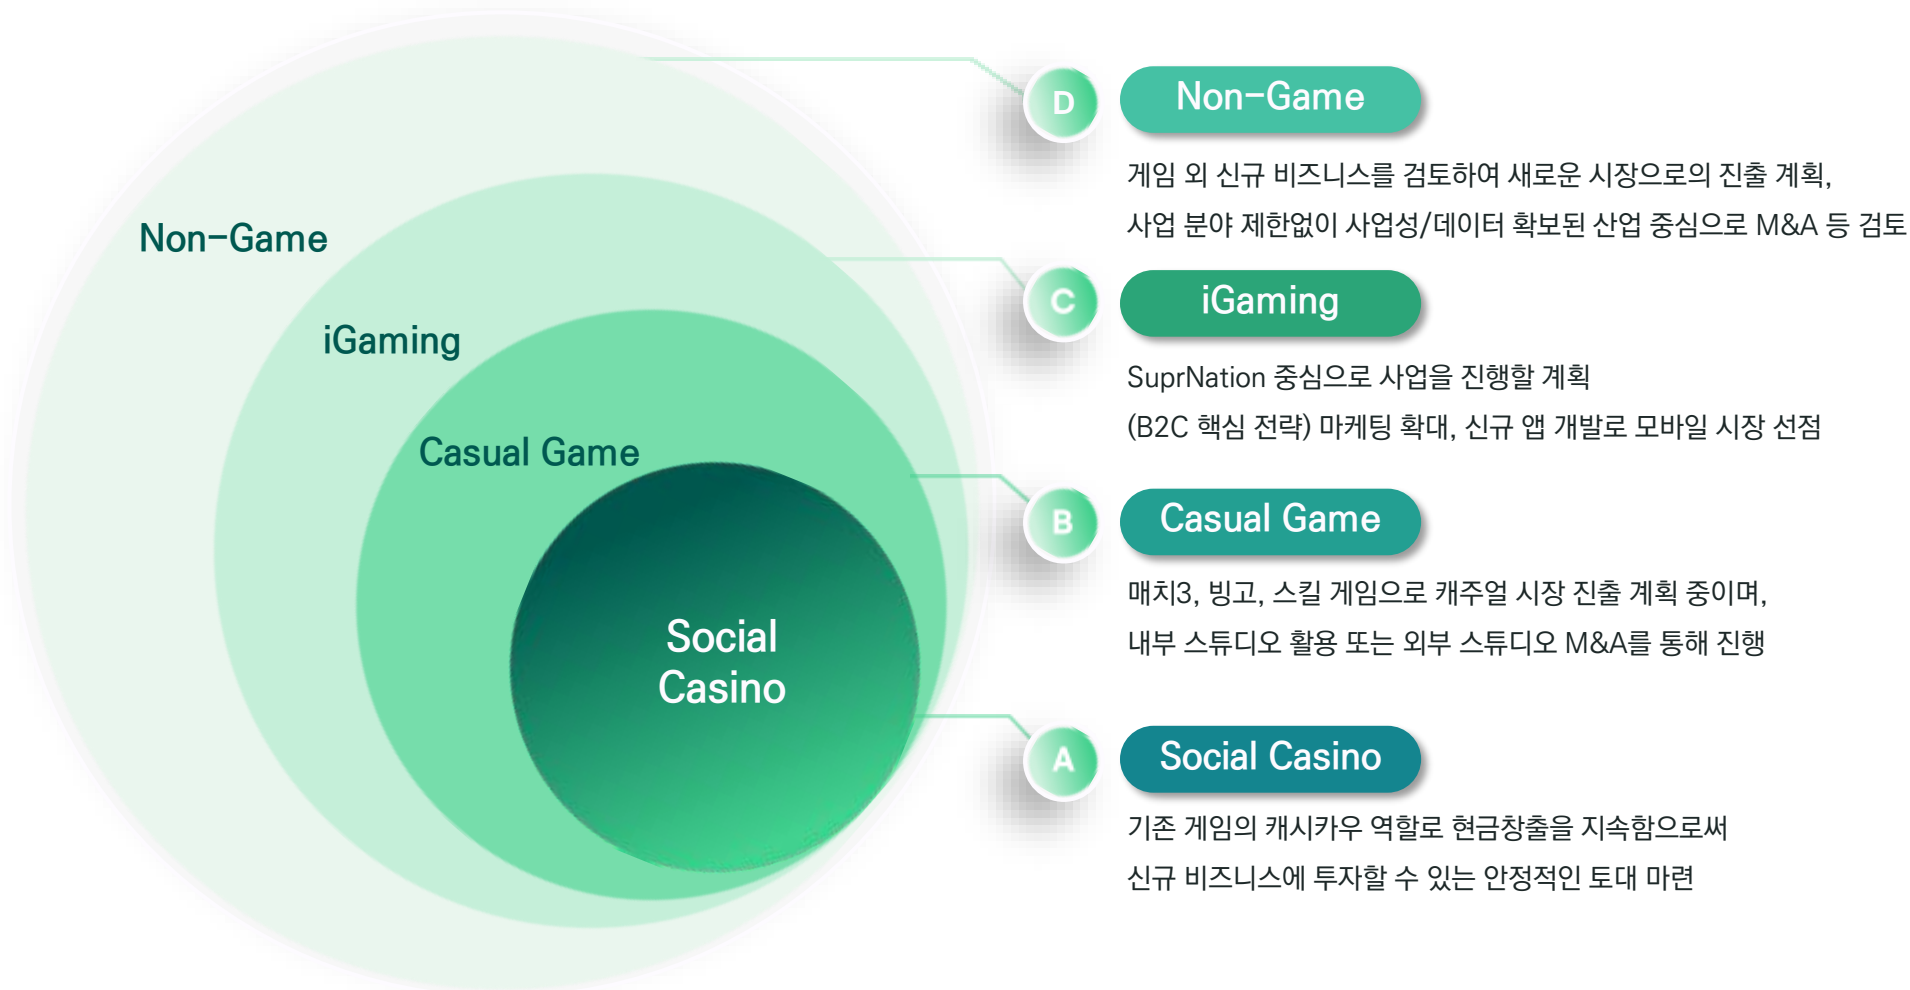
Non-Game

iGaming

Casual Game

Social Casino

D

Non-Game

게임 외 신규 비즈니스를 검토하여 새로운 시장으로의 진출 계획, 사업 분야 제한없이 사업성/데이터 확보된 산업 중심으로 M&A 등 검토

C

iGaming

SuprNation 중심으로 사업을 진행할 계획 (B2C 핵심 전략) 마케팅 확대, 신규 앱 개발로 모바일 시장 선점

B

Casual Game

매치3, 빙고, 스킬 게임으로 캐주얼 시장 진출 계획 중이며, 내부 스튜디오 활용 또는 외부 스튜디오 M&A를 통해 진행

A

Social Casino

기존 게임의 캐시카우 역할로 현금창출을 지속함으로써 신규 비즈니스에 투자할 수 있는 안정적인 토대 마련